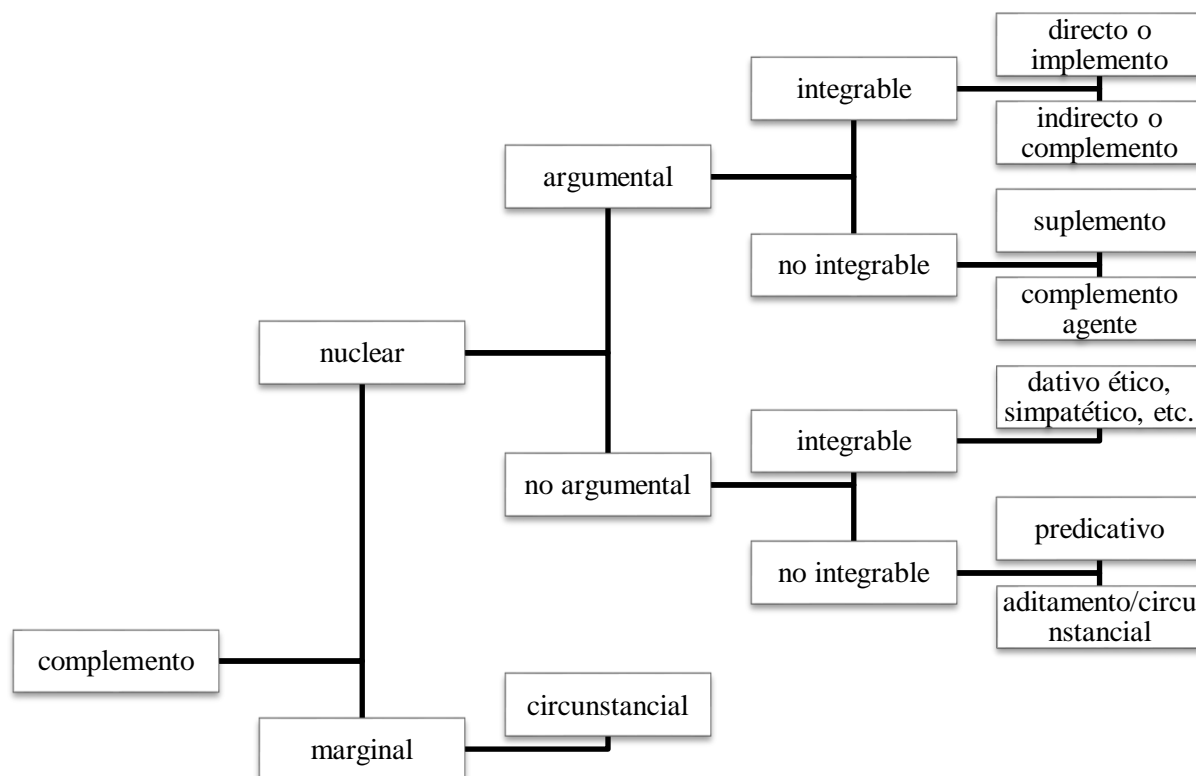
complemento

nuclear

argumental

integrable

directo o implemento

indirecto o complemento

no integrable

suplemento

complemento agente

no argumental

integrable

dativo ético, simpatético, etc.

no integrable

predicativo

aditamento/circunstancial

marginal

circunstancial